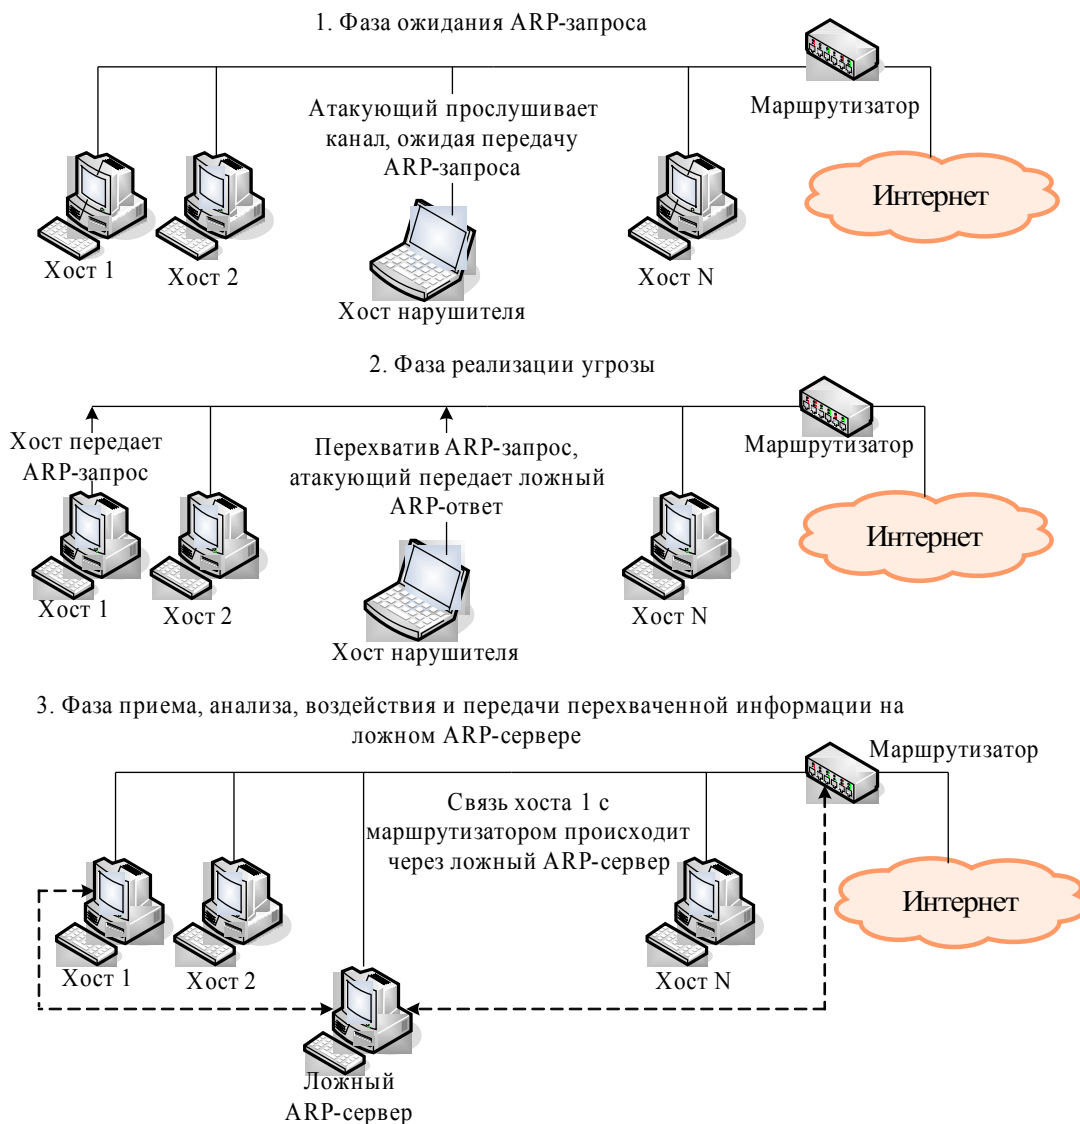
1. Фаза ожидания ARP-запроса

Маршрутизатор

Атакующий прослушивает канал, ожидая передачу ARP-запроса

Интернет

Хост 1

Хост 2

Хост N

Хост нарушителя

2. Фаза реализации угрозы

Маршрутизатор

Хост передает ARP-запрос

Перехватив ARP-запрос, атакующий передает ложный ARP-ответ

Интернет

Хост 1

Хост 2

Хост N

Хост нарушителя

3. Фаза приема, анализа, воздействия и передачи перехваченной информации на ложном ARP-сервере

Маршрутизатор

Связь хоста 1 с маршрутизатором происходит через ложный ARP-сервер

Интернет

Хост 1

Хост 2

Хост N

Ложный ARP-сервер